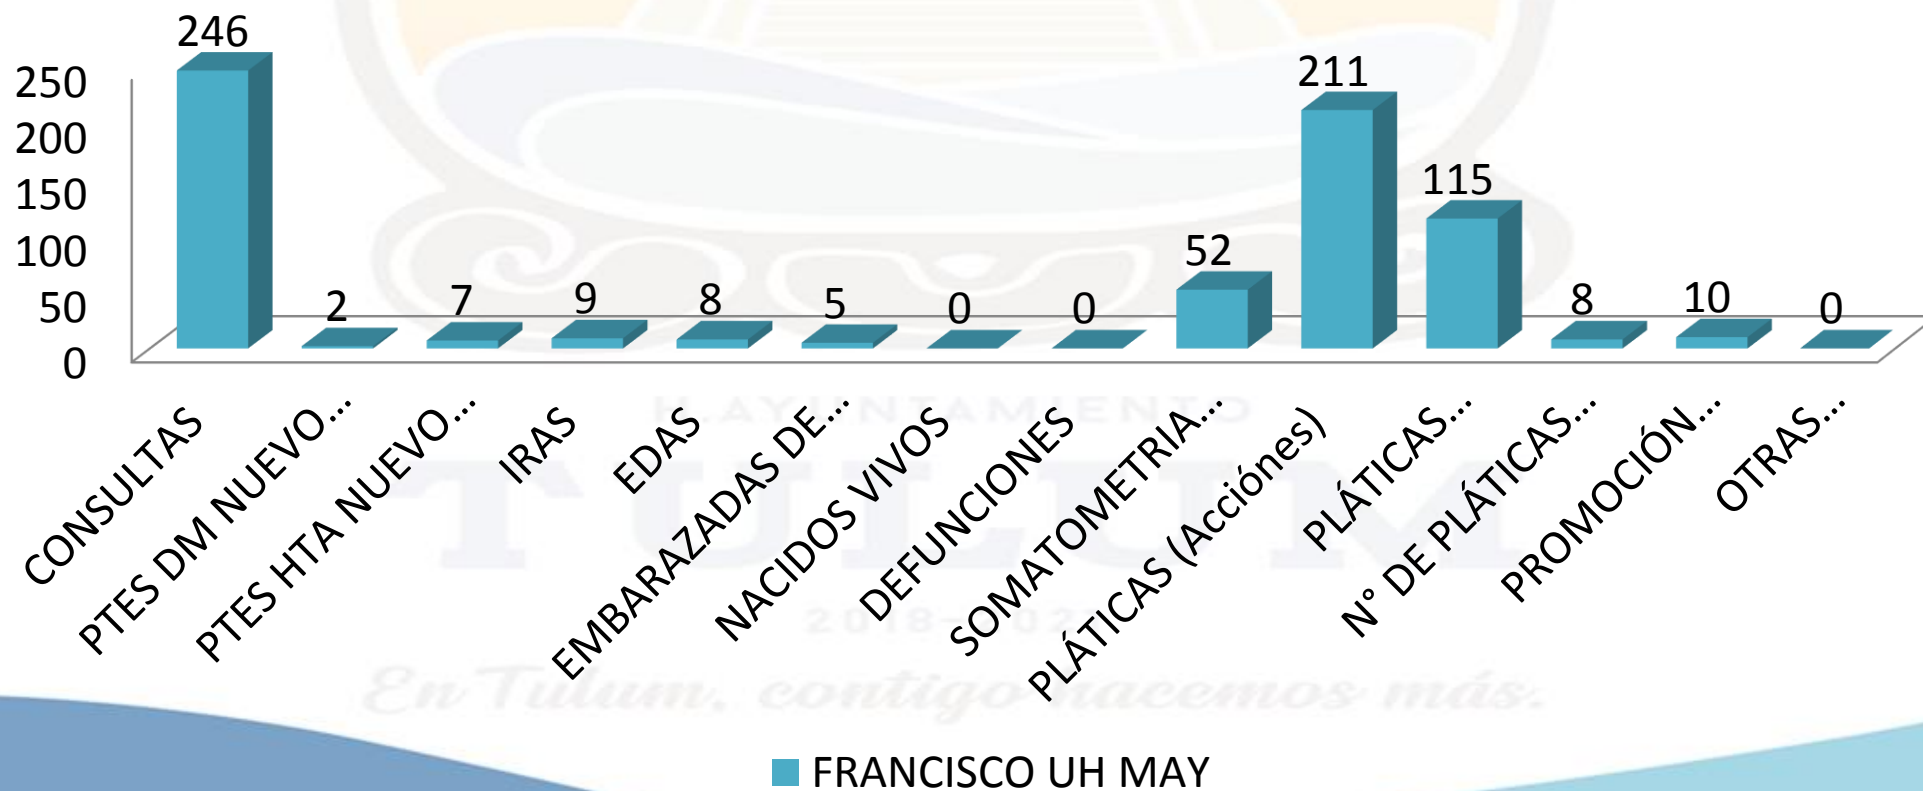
250
200
150
100
50
0

246
2
7
9
8
5
0
0
52
211
115
8
10
0

CONSULTAS
PTES DM NUEVO...
PTES HTA NUEVO...
IRAS
EDAS
EMBARAZADAS DE...
NACIDOS VIVOS
DEFUNCIONES
SOMATOMETRIA...
PLÁTICAS (Acciónes)
PLÁTICAS...
N° DE PLÁTICAS...
PROMOCIÓN...
OTRAS...

H. AYUNTAMIENTO
TULUM
2018-2021
En Tulum, contigo hacemos más.

FRANCISCO UH MAY